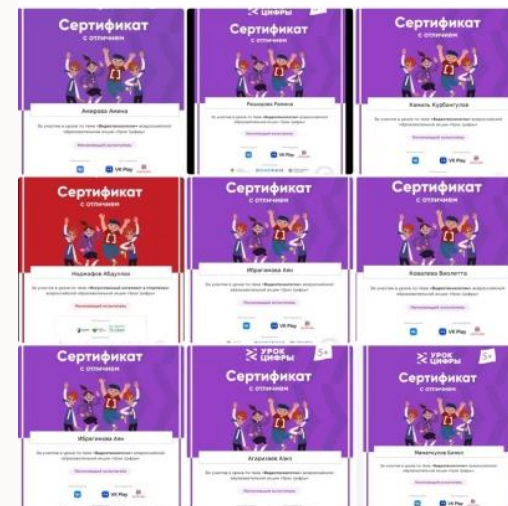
Сертификат
с отличием
Амирова Амина
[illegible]
VK Play

ЦИФРЫ
Сертификат
с отличием
Рашидова Ролина
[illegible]
VK Play

Сертификат
с отличием
Камиль Курбангулов
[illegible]
VK Play

Сертификат
с отличием
Надыафов Абдулла
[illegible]

Сертификат
с отличием
Ибрагимова Аян
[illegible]
VK Play

Сертификат
с отличием
Ковалева Виолетта
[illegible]
VK Play

Сертификат
с отличием
Ибрагимова Аян
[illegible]
VK Play

УРОК ЦИФРЫ 5+
Сертификат
с отличием
Агаризаев Азиз
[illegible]
VK Play

УРОК ЦИФРЫ 5+
Сертификат
с отличием
Магомедов Билал
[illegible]
VK Play